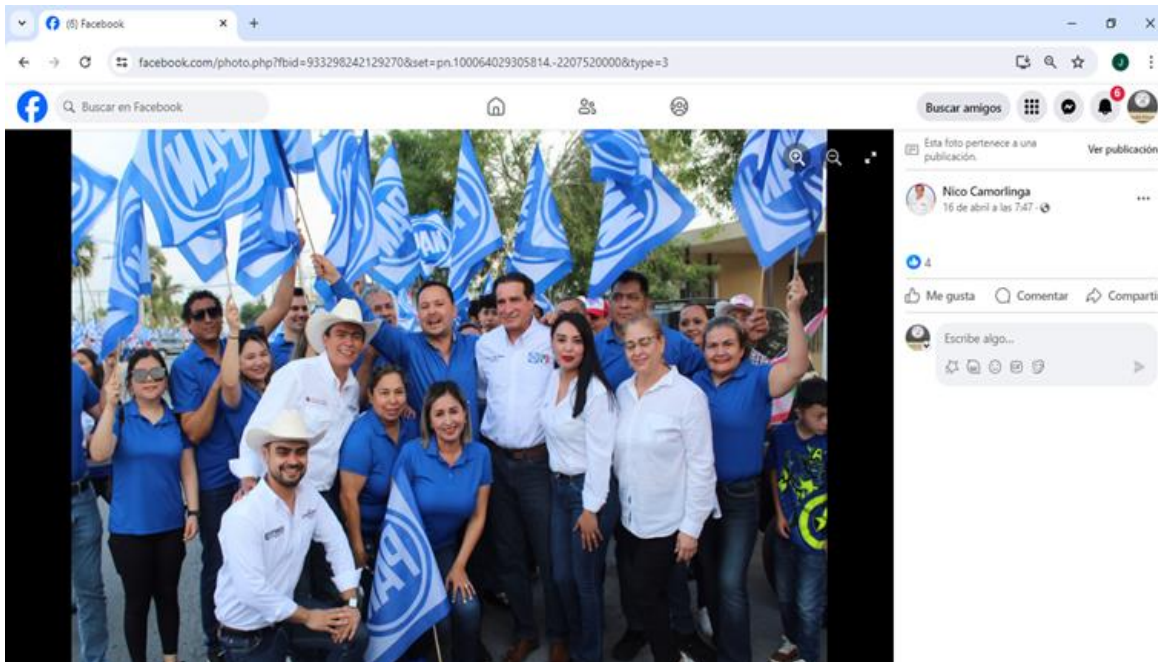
(6) Facebook
facebook.com/photo.php?fbid=933298242129270&set=pn.100064029305814.-2207520000&type=3
Buscar en Facebook
Buscar amigos
6
Esta foto pertenece a una publicación.
Ver publicación
Nico Camorlinga
16 de abril a las 7:47 ·
4
Me gusta
Comentar
Comparti
Escribe algo...
PAN
PAN
PAN